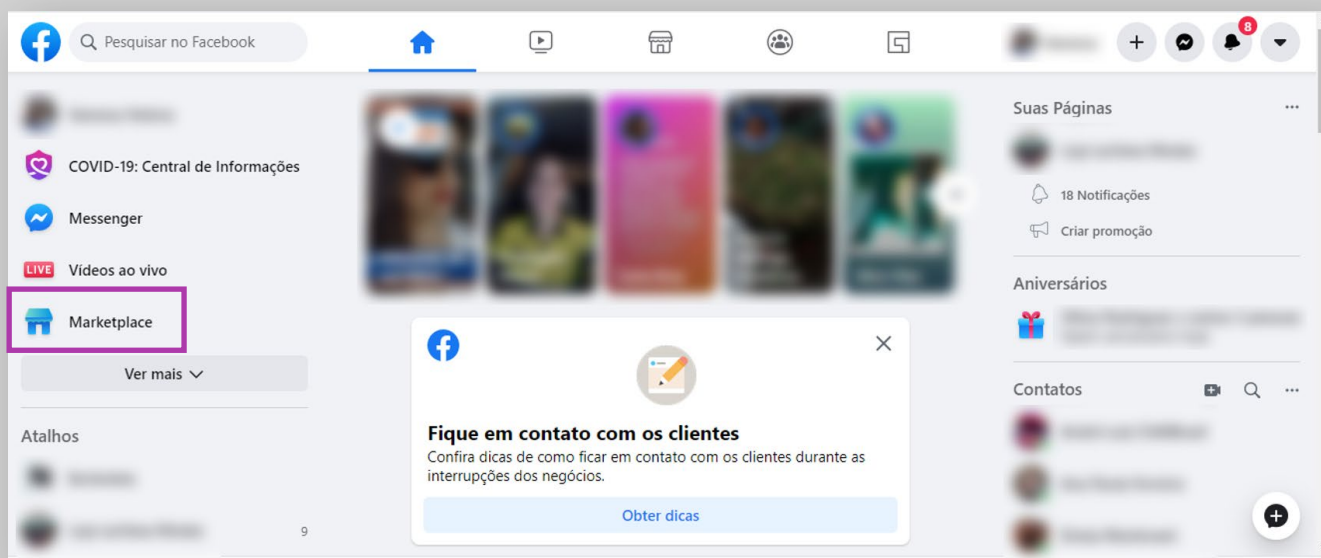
Pesquisar no Facebook

8

COVID-19: Central de Informações

Messenger

LIVE Vídeos ao vivo

Marketplace

Ver mais

Atalhos

9

Suas Páginas

18 Notificações

Criar promoção

Aniversários

Contatos

Fique em contato com os clientes

Confira dicas de como ficar em contato com os clientes durante as interrupções dos negócios.

Obter dicas